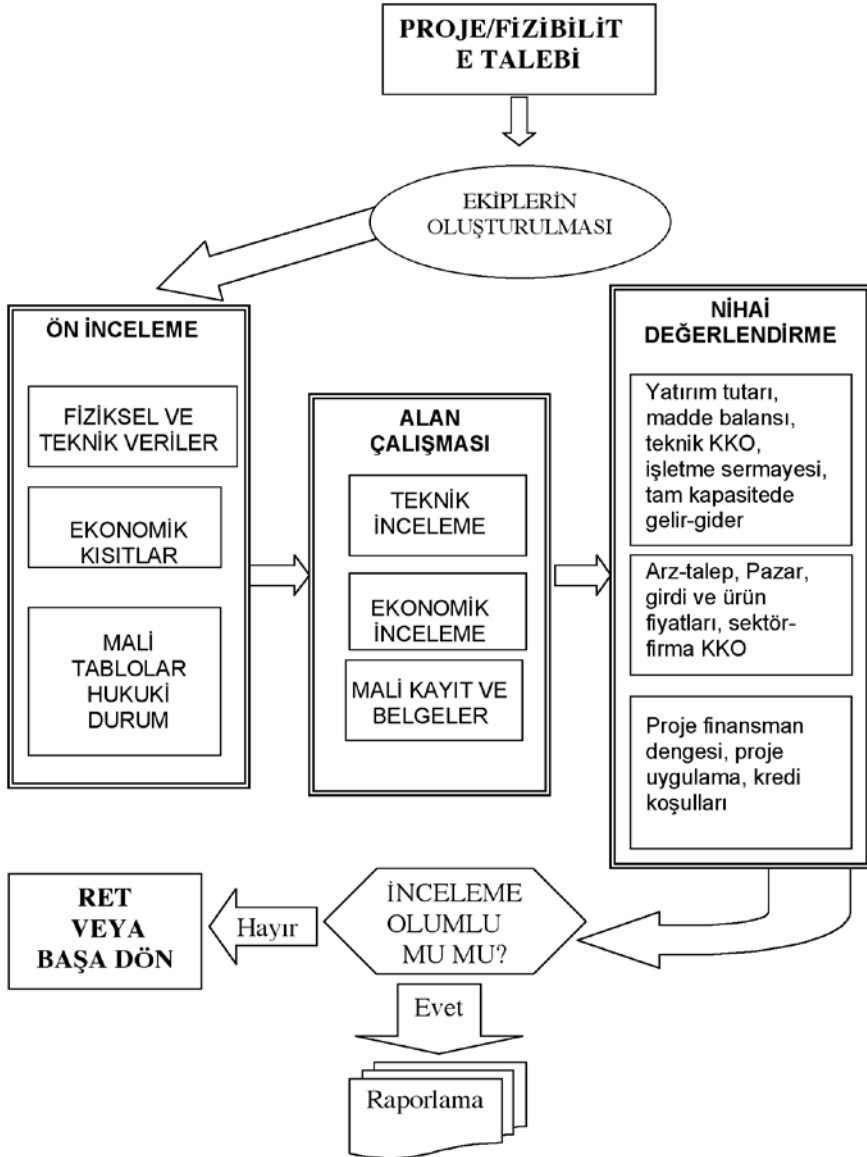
PROJE/FİZİBİLİT E TALEBİ

EKİPLERİN OLUŞTURULMASI

ÖN İNCELEME

FİZİKSEL VE TEKNİK VERİLER

EKONOMİK KISITLAR

MALİ TABLOLAR HUKUKİ DURUM

ALAN ÇALIŞMASI

TEKNİK İNCELEME

EKONOMİK İNCELEME

MALİ KAYIT VE BELGELER

NİHAİ DEĞERLENDİRME

Yatırım tutarı, madde balansı, teknik KKO, işletme sermayesi, tam kapasitede gelir-gider

Arz-talep, Pazar, girdi ve ürün fiyatları, sektör-firma KKO

Proje finansman dengesi, proje uygulama, kredi koşulları

RET VEYA BAŞA DÖN

Hayır

İNCELEME OLUMLU MU MU?

Evet

Raporlama